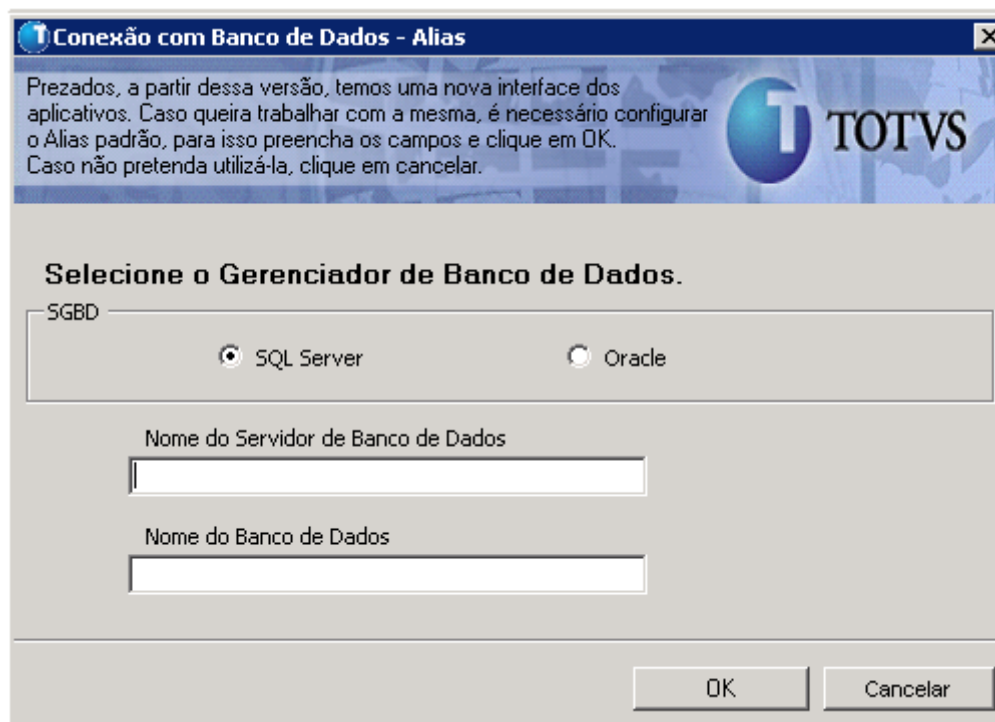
Conexão com Banco de Dados - Alias

Prezados, a partir dessa versão, temos uma nova interface dos aplicativos. Caso queira trabalhar com a mesma, é necessário configurar o Alias padrão, para isso preencha os campos e clique em OK. Caso não pretenda utilizá-la, clique em cancelar.

TOTVS

Selecione o Gerenciador de Banco de Dados.

SGBD

SQL Server

Oracle

Nome do Servidor de Banco de Dados

Nome do Banco de Dados

OK

Cancelar